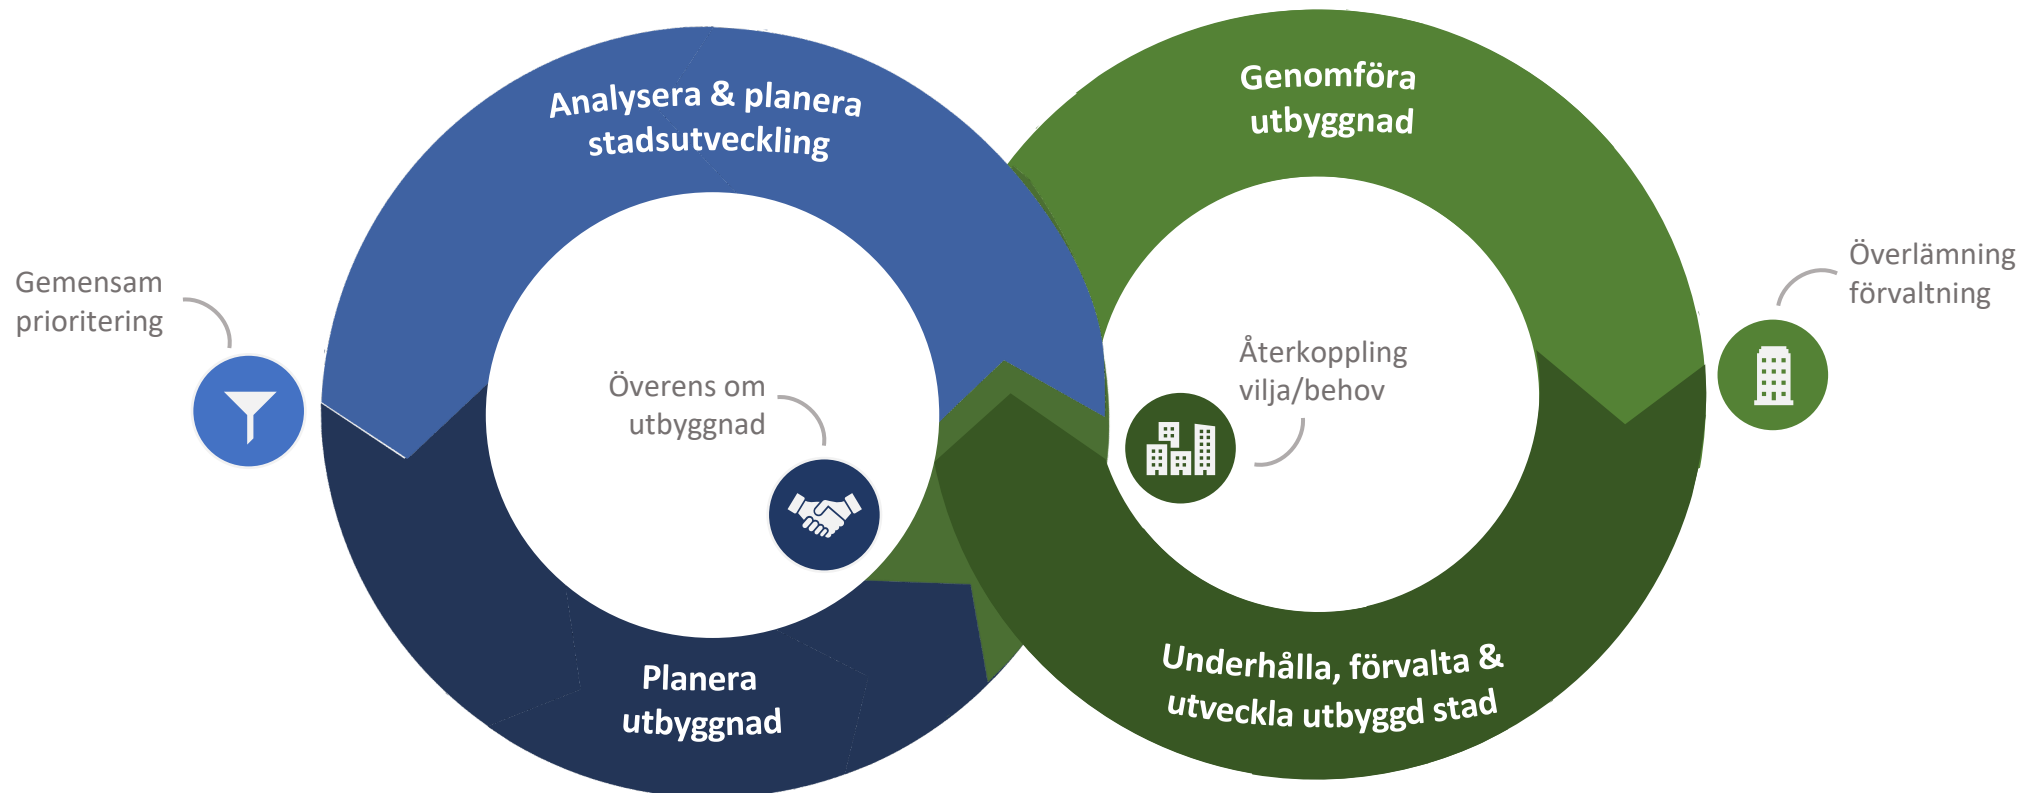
Gemensam prioritering

Analysera & planera stadsutveckling

Överens om utbyggnad

Planera utbyggnad

Genomföra utbyggnad

Återkoppling vilja/behov

Underhålla, förvalta & utveckla utbyggd stad

Överlämning förvaltning